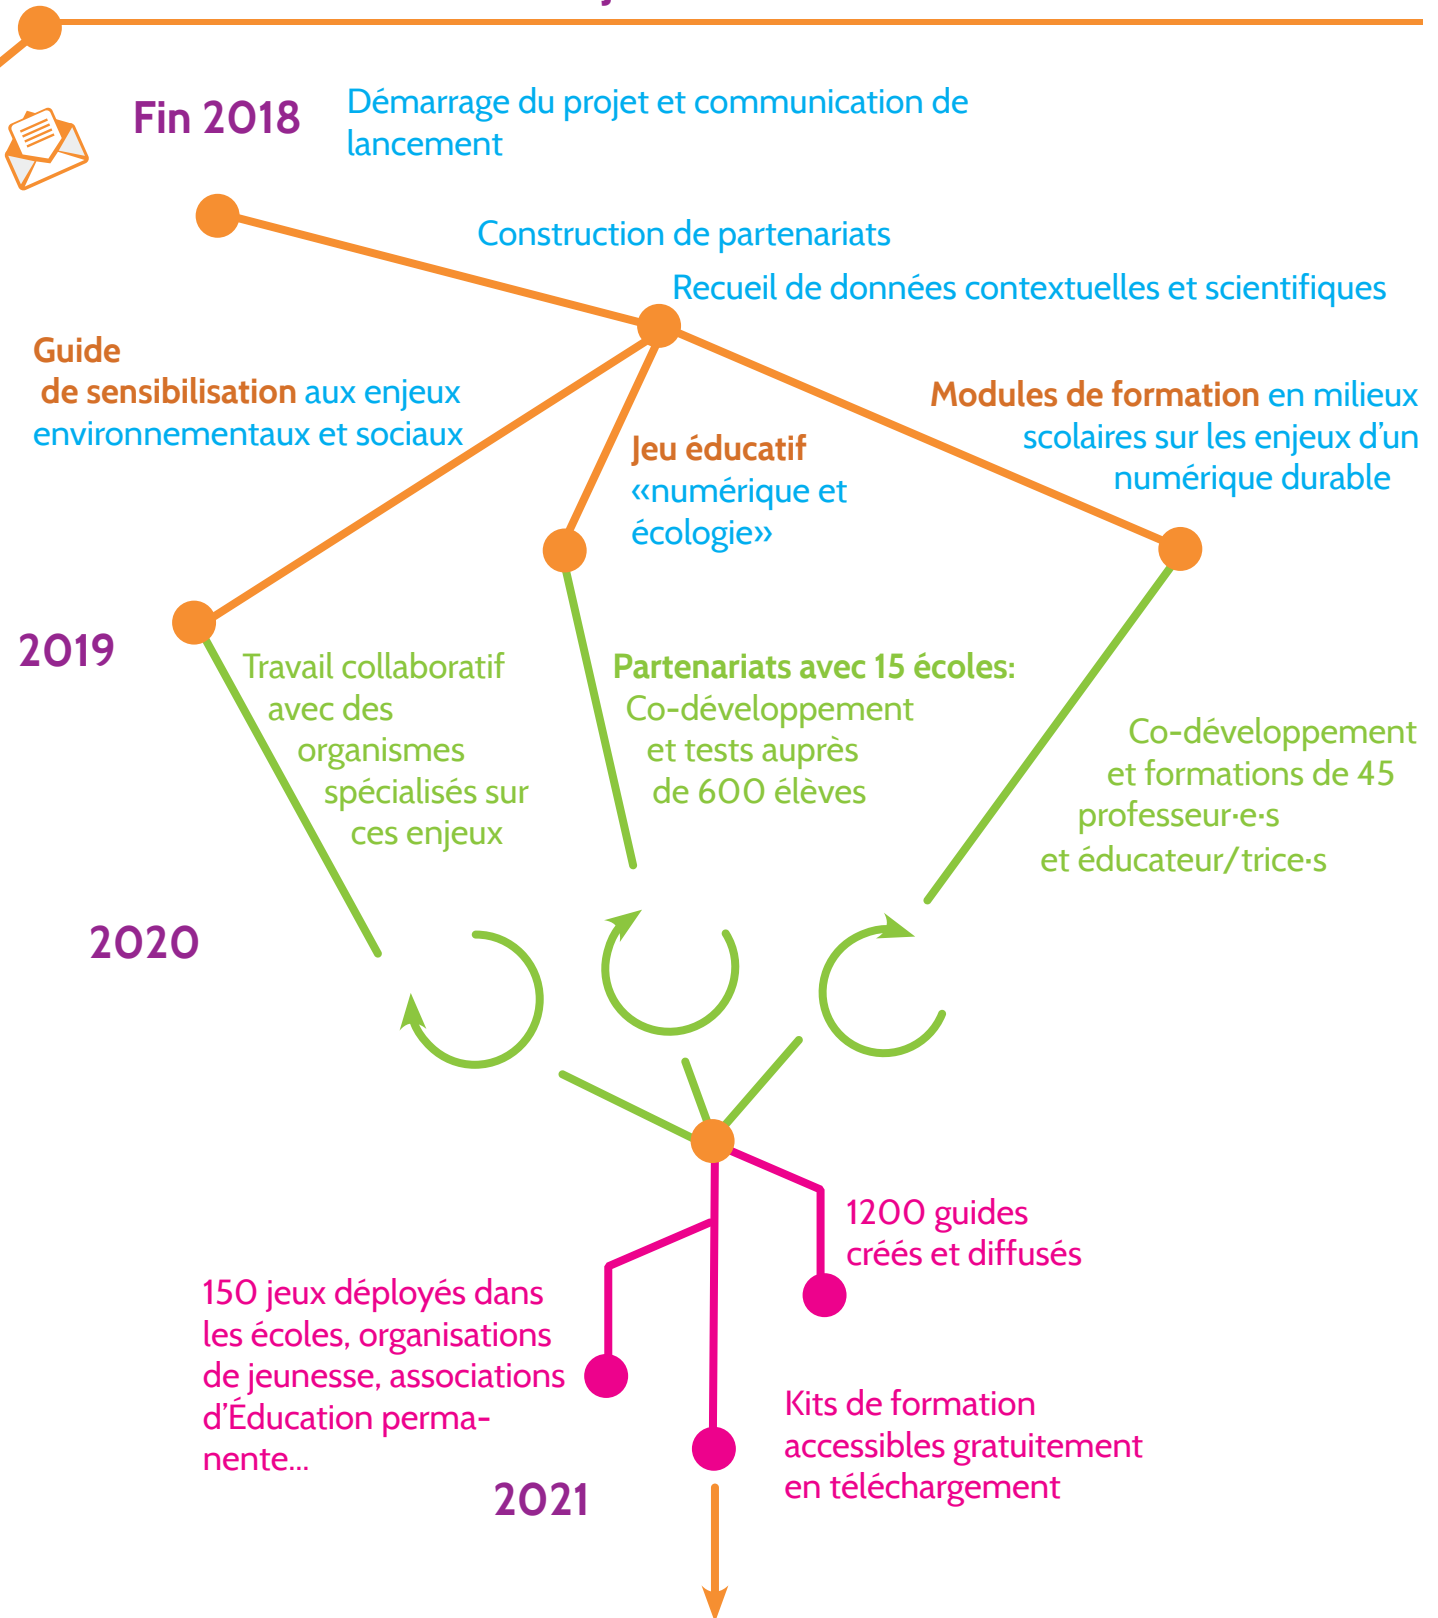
Fin 2018

Démarrage du projet et communication de lancement

Construction de partenariats

Recueil de données contextuelles et scientifiques

Guide de sensibilisation aux enjeux environnementaux et sociaux

Jeu éducatif «numérique et écologie»

Modules de formation en milieux scolaires sur les enjeux d'un numérique durable

2019

Travail collaboratif avec des organismes spécialisés sur ces enjeux

Partenariats avec 15 écoles: Co-développement et tests auprès de 600 élèves

Co-développement et formations de 45 professeur·e·s et éducateur/trice·s

2020

1200 guides créés et diffusés

150 jeux déployés dans les écoles, organisations de jeunesse, associations d'Éducation permanente...

Kits de formation accessibles gratuitement en téléchargement

2021